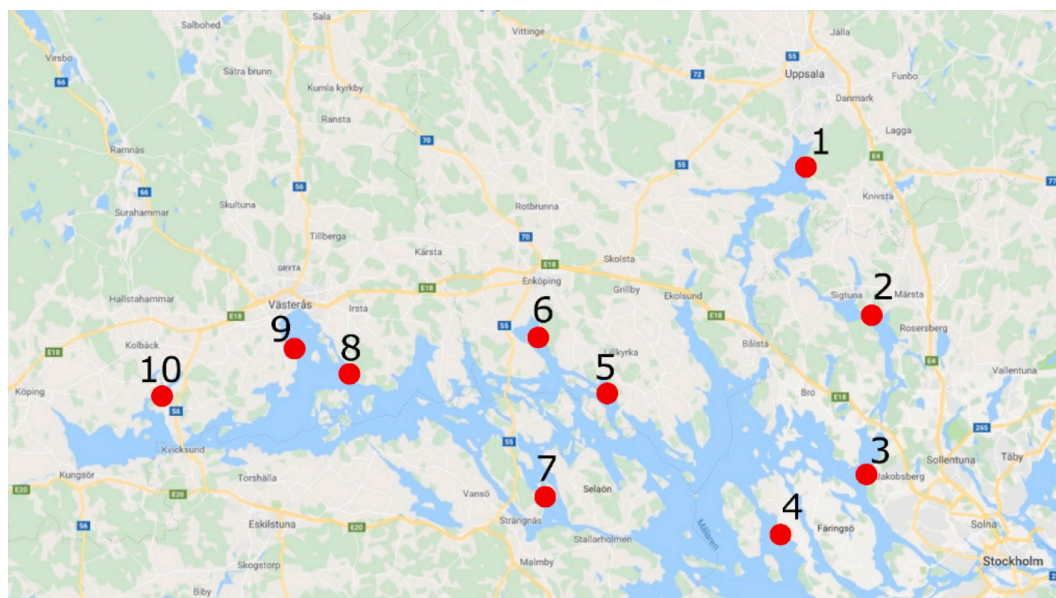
Sala
Salbohed
Vittinge
Jalla
Virsbo
Sätra brunn
Uppsala
Funbo
66
72
Kumla kyrkby
Danmark
Ransta
Lagga
Ramnäs
70
1
55
E4
66
Knivsta
Surahammar
Skultuna
Rotbrunna
56
Tillberga
70
Skolsta
Kärsta
2
GRYTA
Sigtuna
Märsta
Hallstahammar
Västerås
E18
Enköping
Grillby
Ekolsund
Irsta
E18
6
Rosersberg
E18
9
55
8
Kolbäck
Lillkyrka
Bålsta
E18
10
5
Vallentuna
Köping
56
Bro
E18
Kvicksund
55
265
3
Sollentuna
Täby
E20
Kungsör
E20
Torshälla
7
Jakobsberg
Vansö
Selaön
4
Eskilstuna
Strängnäs
Färingsö
Solna
56
Mälaren
Stallarholmen
Skogstorp
Malmby
Stockholm
Biby